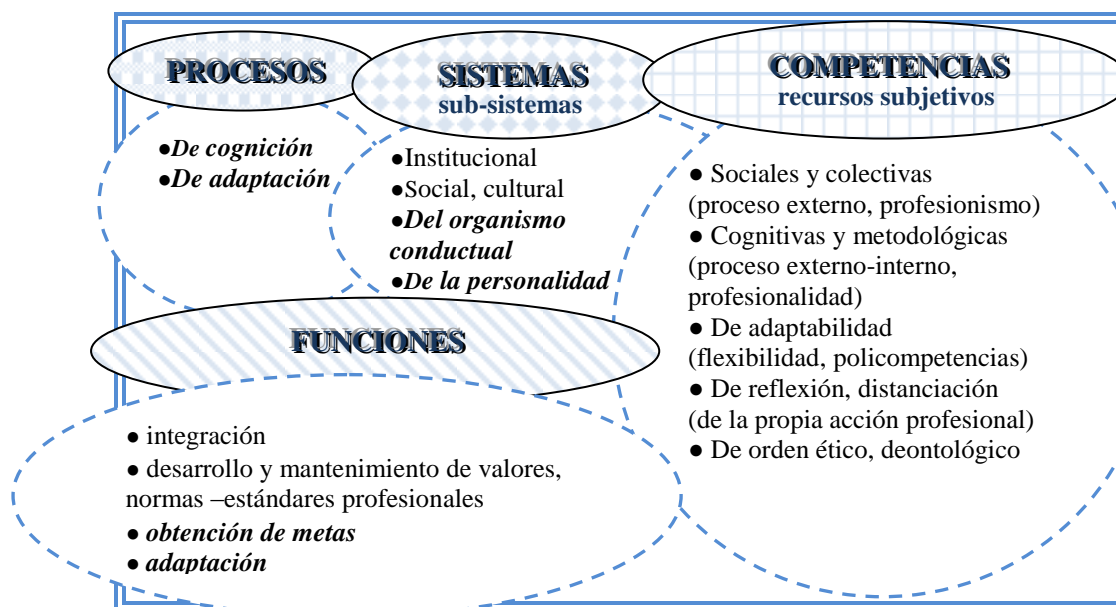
PROCESOS

●De cognición
●De adaptación

SISTEMAS
sub-sistemas

●Institucional
●Social, cultural
●Del organismo conductual
●De la personalidad

COMPETENCIAS
recursos subjetivos

● Sociales y colectivas (proceso externo, profesionismo)
● Cognitivas y metodológicas (proceso externo-interno, profesionalidad)
● De adaptabilidad (flexibilidad, policompetencias)
● De reflexión, distanciación (de la propia acción profesional)
● De orden ético, deontológico

FUNCIONES

● integración
● desarrollo y mantenimiento de valores, normas –estándares profesionales
● obtención de metas
● adaptación